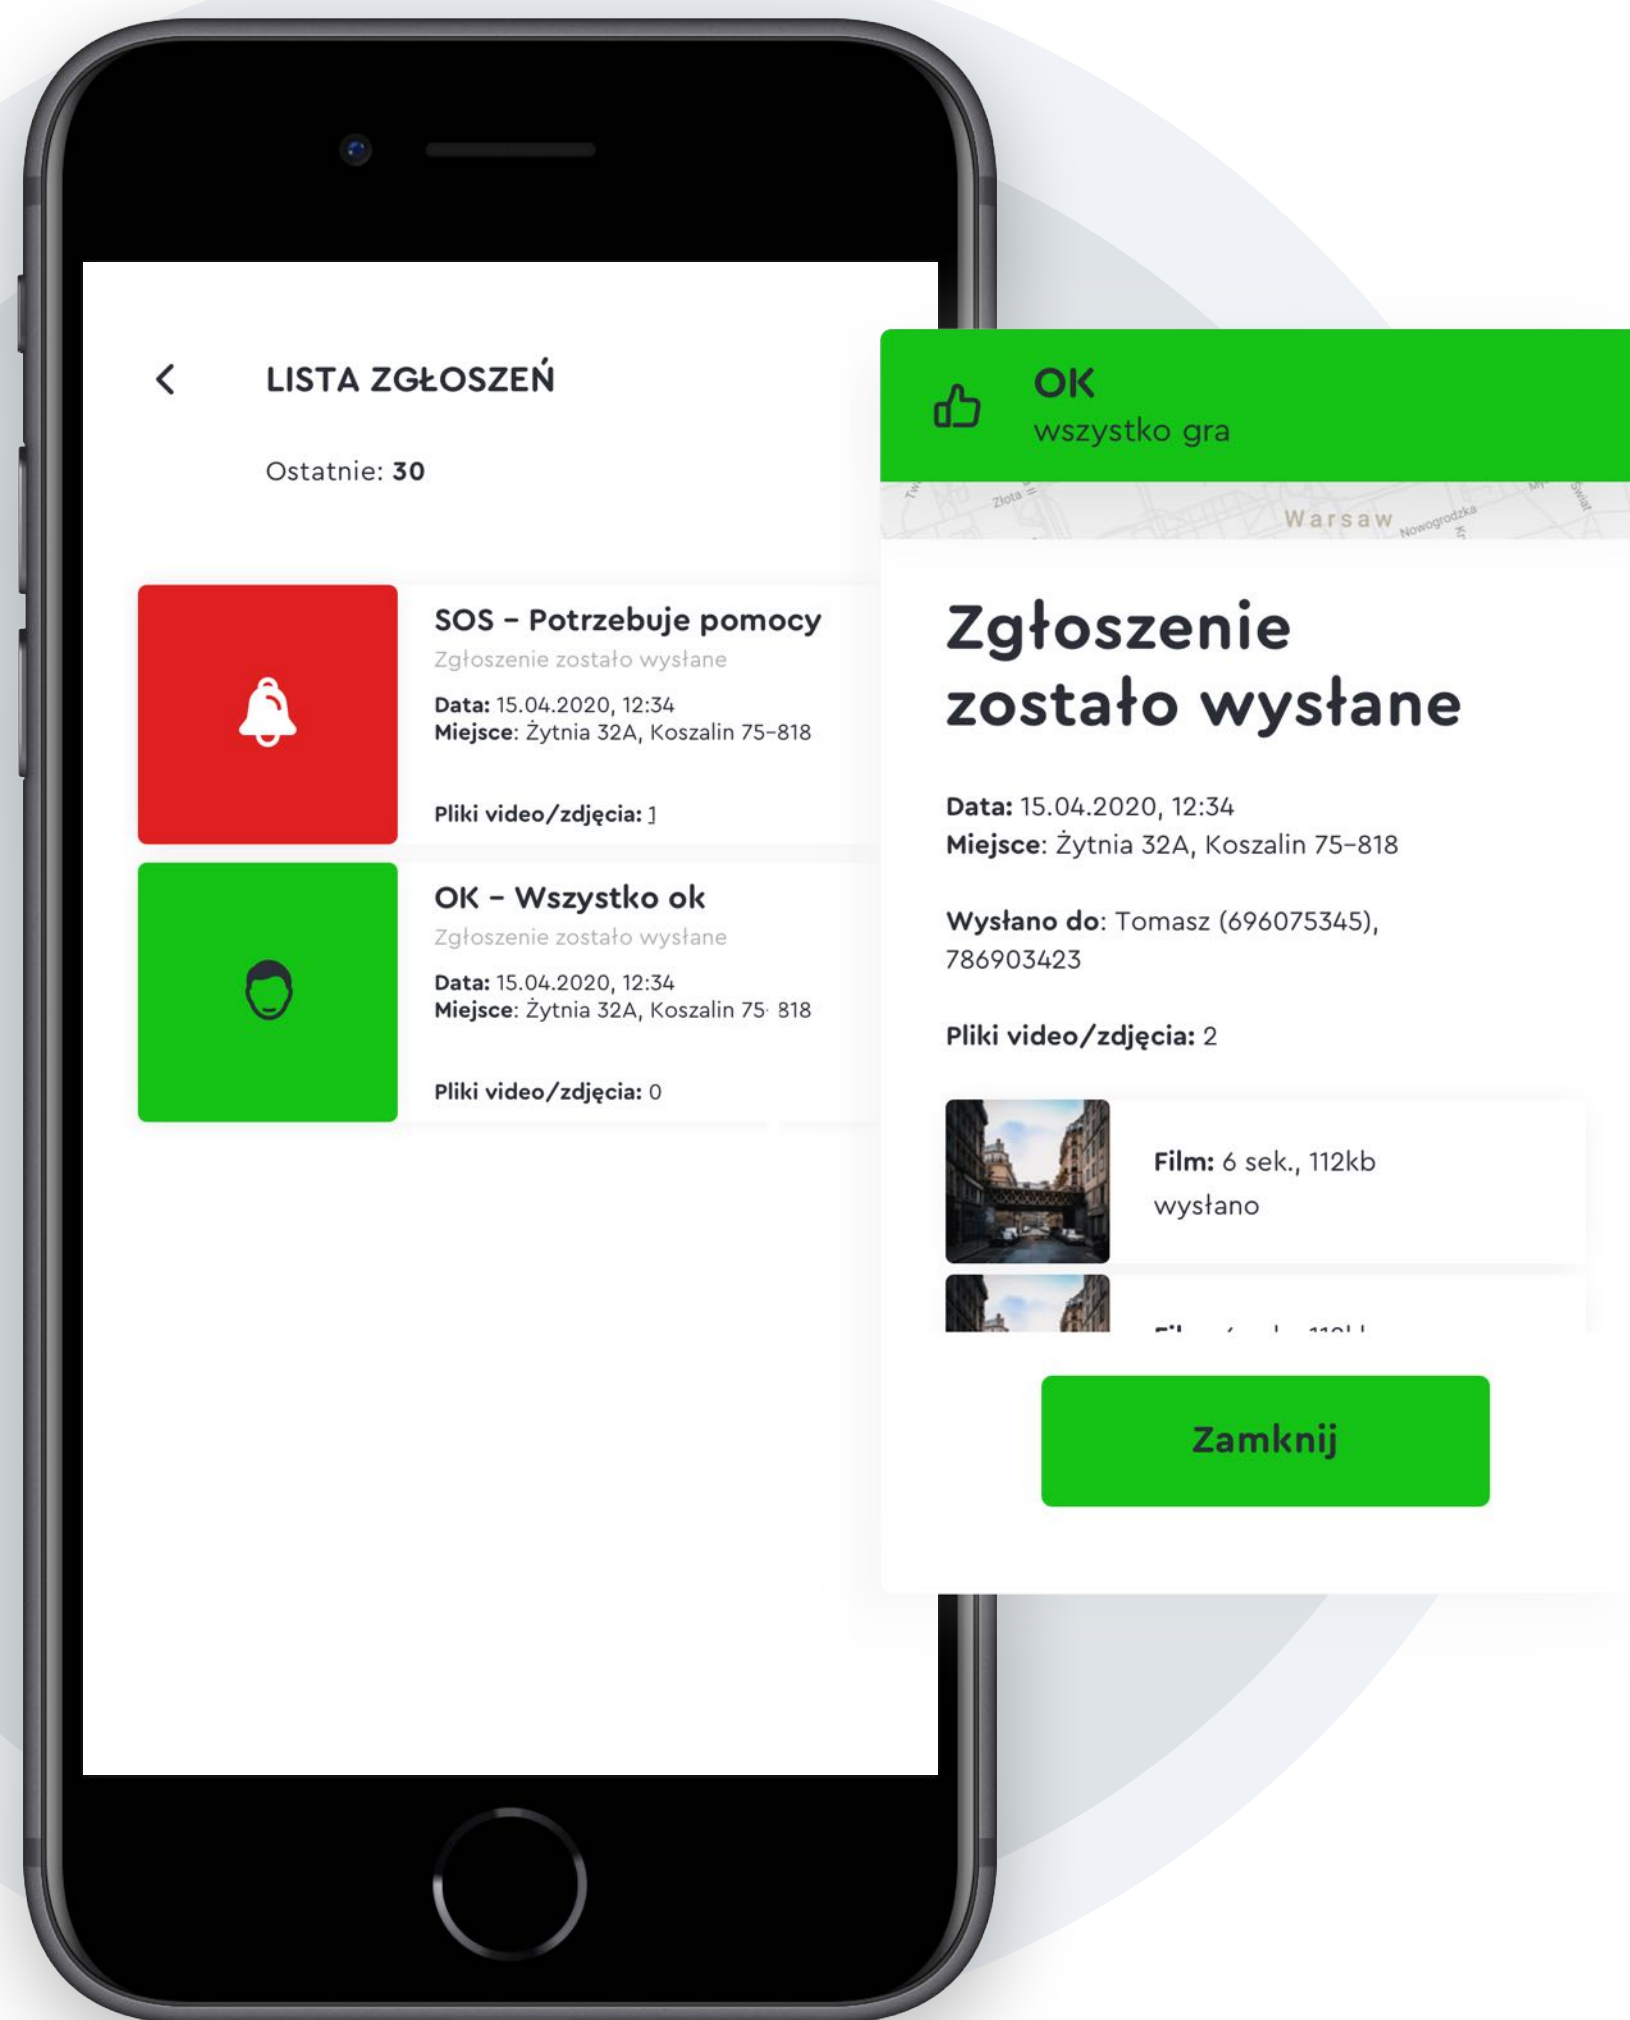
LISTA ZGŁOSZEŃ

Ostatnie: **30**

SOS – Potrzebuje pomocy
Zgłoszenie zostało wysłane
Data: 15.04.2020, 12:34
Miejsce: Żytnia 32A, Koszalin 75-818

Pliki video/zdjęcia: 1

OK – Wszystko ok
Zgłoszenie zostało wysłane
Data: 15.04.2020, 12:34
Miejsce: Żytnia 32A, Koszalin 75-818

Pliki video/zdjęcia: 0

OK
wszystko gra

Złota
Warsaw
Nowogrodzka

Zgłoszenie zostało wysłane

Data: 15.04.2020, 12:34
Miejsce: Żytnia 32A, Koszalin 75-818

Wysłano do: Tomasz (696075345), 786903423

Pliki video/zdjęcia: 2

Film: 6 sek., 112kb
wysłano

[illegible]

Zamknij